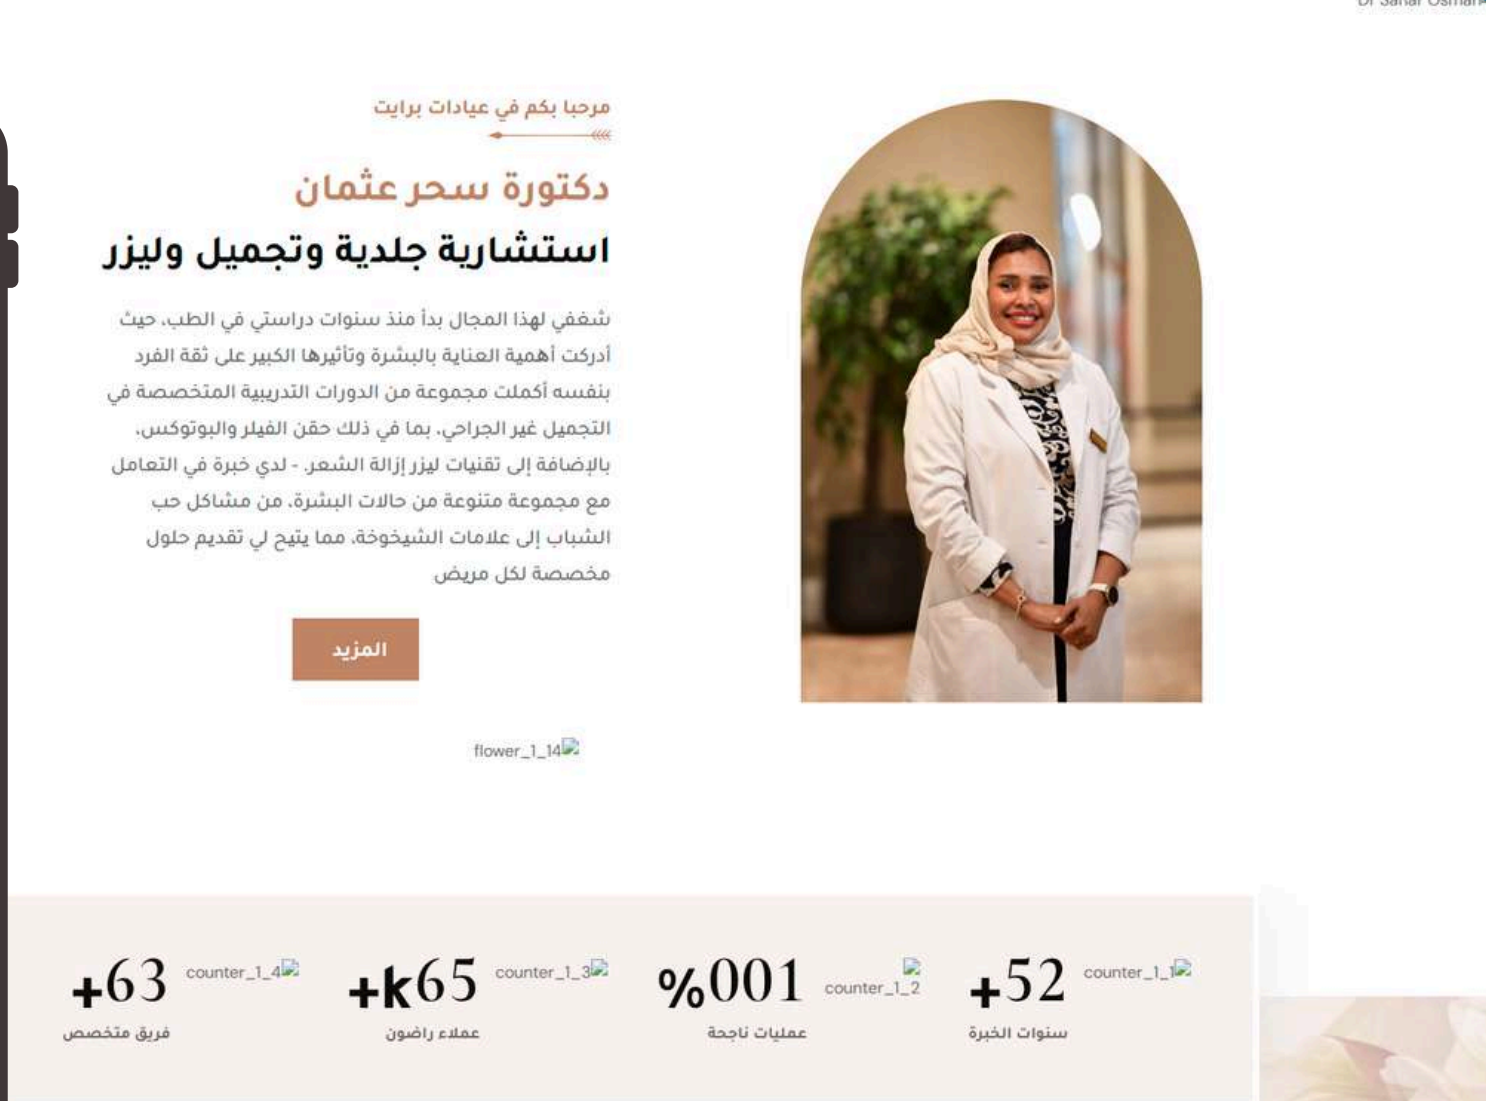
Dr Sahar Osman

مرحبا بكم في عيادات برايت

دكتورة سحر عثمان

استشارية جلدية وتجميل وليزر

شغفي لهذا المجال بدأ منذ سنوات دراستي في الطب، حيث أدركت أهمية العناية بالبشرة وتأثيرها الكبير على ثقة الفرد بنفسه أكملت مجموعة من الدورات التدريبية المتخصصة في التجميل غير الجراحي، بما في ذلك حقن الفيلر والبوتوكس، بالإضافة إلى تقنيات ليزر إزالة الشعر. - لدي خبرة في التعامل مع مجموعة متنوعة من حالات البشرة، من مشاكل حب الشباب إلى علامات الشيخوخة، مما يتيح لي تقديم حلول مخصصة لكل مريض

المزيد

flower_1_14

+63 counter_1_4
فريق متخصص

+k65 counter_1_3
عملاء راضون

%001 counter_1_2
عمليات ناجحة

+52 counter_1_1
سنوات الخبرة